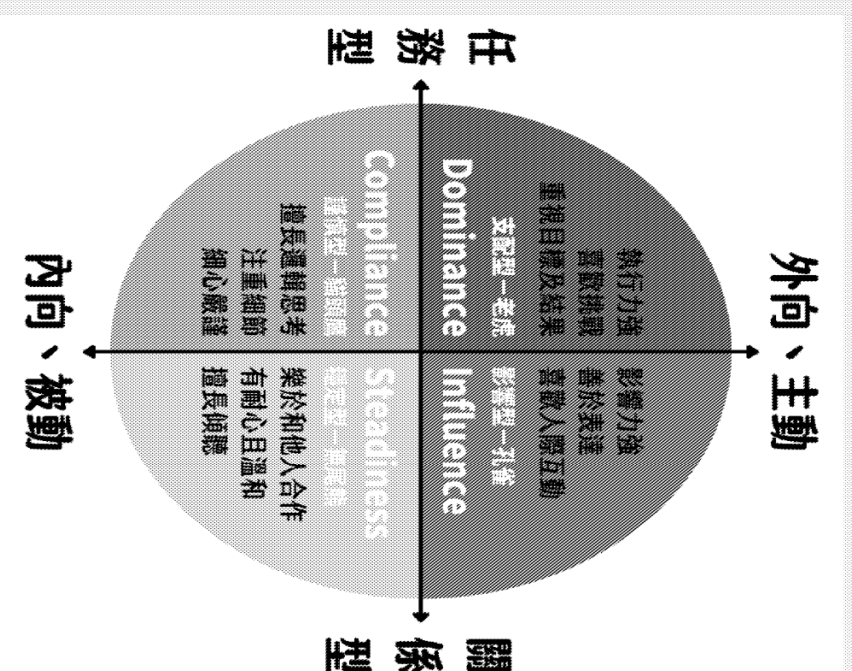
任務型

外向、主動

關係型

內向、被動

Dominance
支配型—老虎
執行力強
喜歡挑戰
重視目標及結果

Influence
影響型—孔雀
影響力強
善於表達
喜歡人際互動

Compliance
謹慎型—貓頭鷹
擅長邏輯思考
注重細節
細心嚴謹

Steadiness
穩定型—無尾熊
樂於和他人合作
有耐心且溫和
擅長傾聽